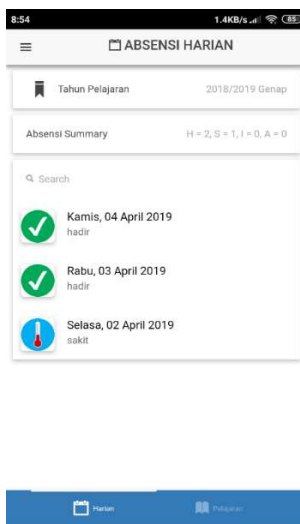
8:54

1.4KB/s 85

ABSENSI HARIAN

Tahun Pelajaran 2018/2019 Genap

Absensi Summary H = 2, S = 1, I = 0, A = 0

Search

Kamis, 04 April 2019
hadir

Rabu, 03 April 2019
hadir

Selasa, 02 April 2019
sakit

Harian

Pelajaran